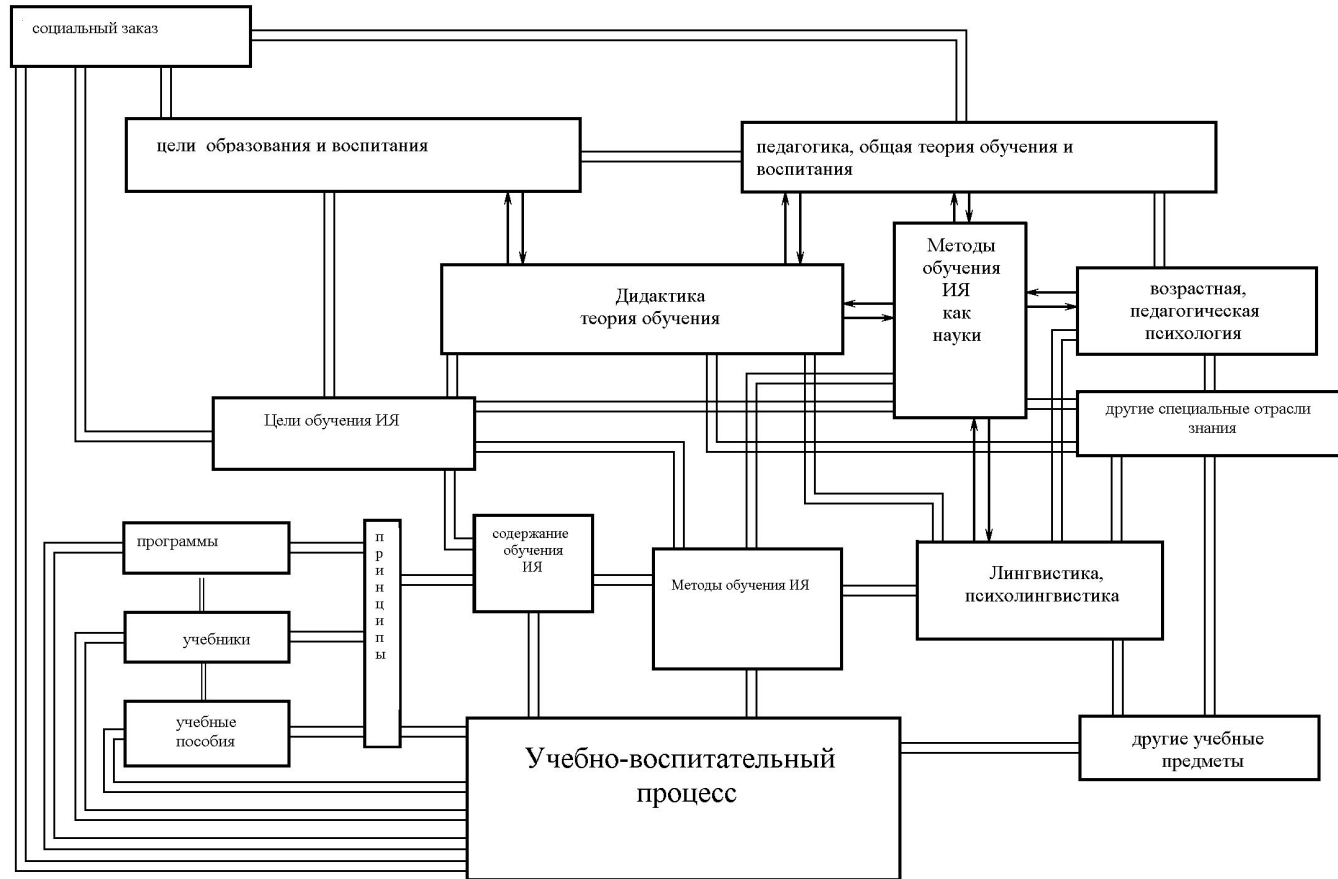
социальный заказ

цели образования и воспитания

педагогика, общая теория обучения и воспитания

Методы обучения ИЯ как науки

Дидактика теория обучения

возрастная, педагогическая психология

Цели обучения ИЯ

другие специальные отрасли знания

программы

учебники

учебные пособия

п р и н ц и п ы

содержание обучения ИЯ

Методы обучения ИЯ

Лингвистика, психолингвистика

Учебно-воспитательный процесс

другие учебные предметы